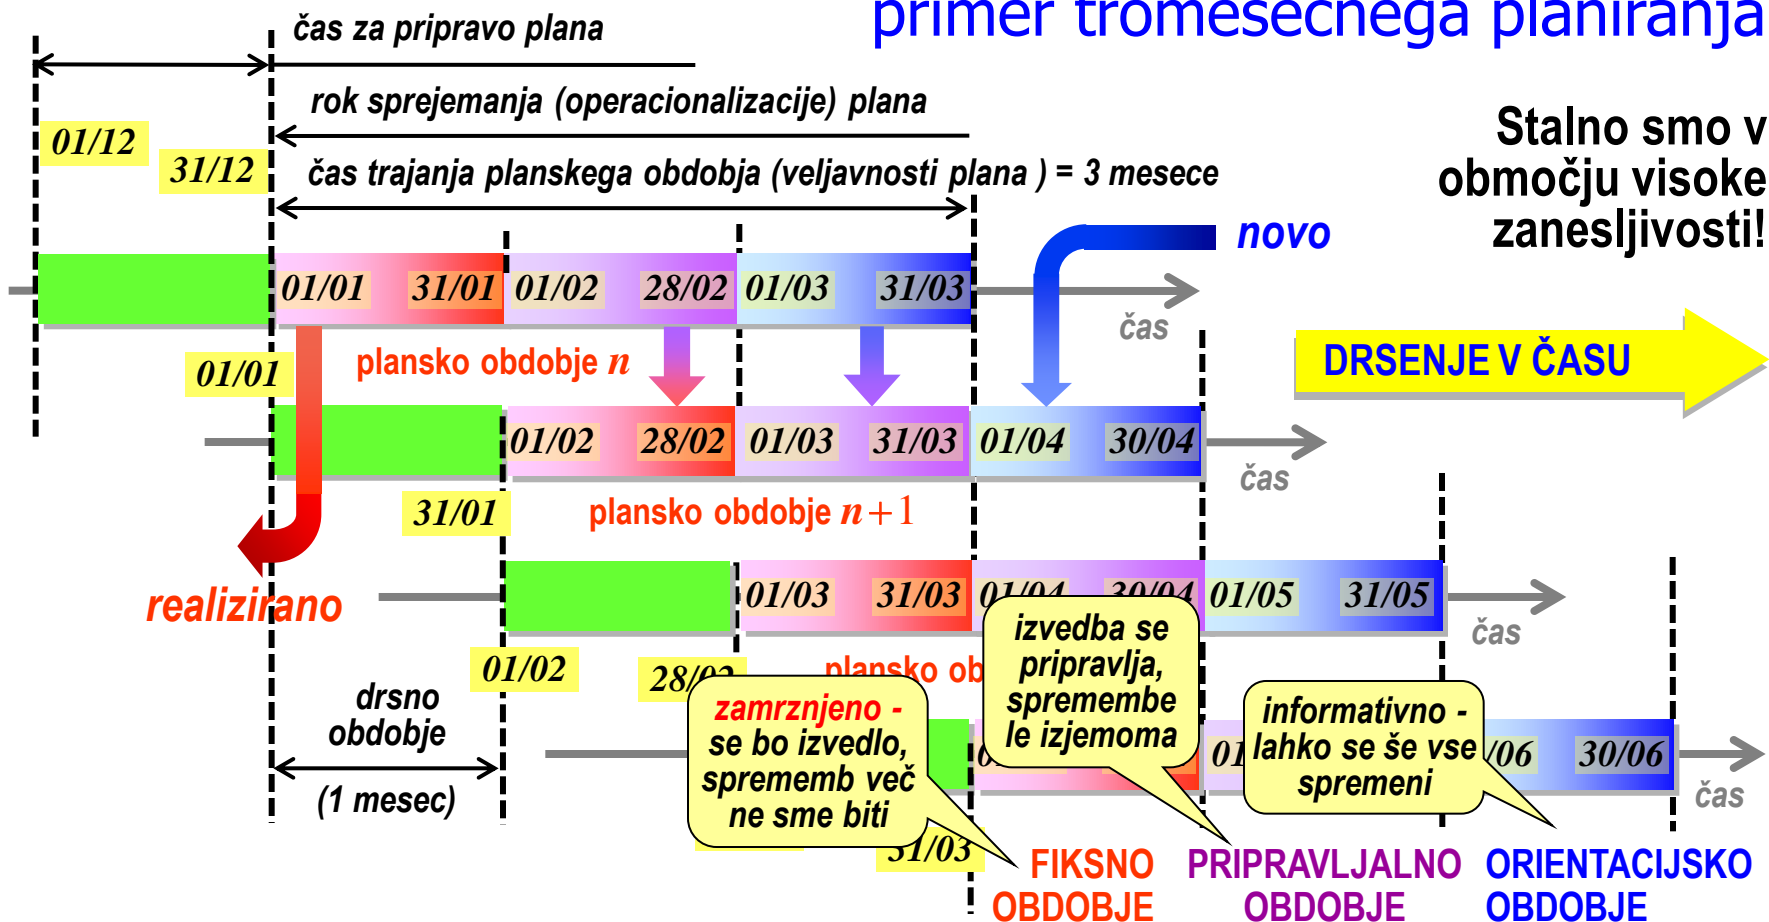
primer tromesečnega planiranja

čas za pripravo plana

rok sprejemanja (operacionalizacije) plana

01/12

31/12

čas trajanja planskega obdobja (veljavnosti plana ) = 3 mesece

Stalno smo v območju visoke zanesljivosti!

novo

01/01 31/01 01/02 28/02 01/03 31/03

čas

01/01

plansko obdobje $n$

DRSENJE V ČASU

01/02 28/02 01/03 31/03 01/04 30/04

čas

31/01

plansko obdobje $n+1$

realizirano

01/03 31/03 01/04 30/04 01/05 31/05

čas

01/02

28/02

plansko ob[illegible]

drsno obdobje

(1 mesec)

zamrznjeno - se bo izvedlo, sprememb več ne sme biti

izvedba se pripravlja, spremembe le izjemoma

informativno - lahko se še vse spremeni

01 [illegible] /06 30/06

čas

31/03

FIKSNO OBDOBJE

PRIPRAVLJALNO OBDOBJE

ORIENTACIJSKO OBDOBJE